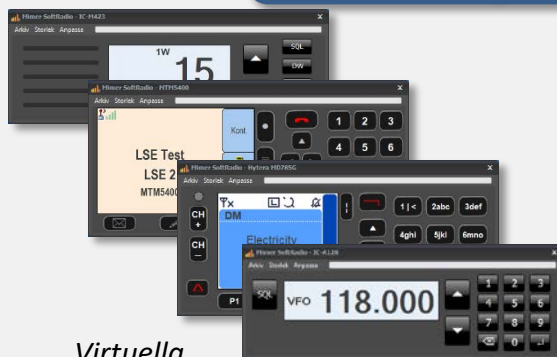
Mimer SoftRadio - IC-H423
Arkiv Storlek Anpassa
1W
15
SQL
DW

Mimer SoftRadio - MTM5400
Arkiv Storlek Anpassa
Kont
LSE Test
LSE 2
MTM5400
1 2 3
4 5 6

Mimer SoftRadio - Hytera MD785G
Arkiv Storlek Anpassa
DM
Electricity
CH +
CH −
P1
1 | < 2abc 3def
4ghi 5jkl 6mno

Mimer SoftRadio - IC-A120
Arkiv Storlek Anpassa
VFO 118.000
1 2 3
4 5 6
7 8 9
0

Virtuella